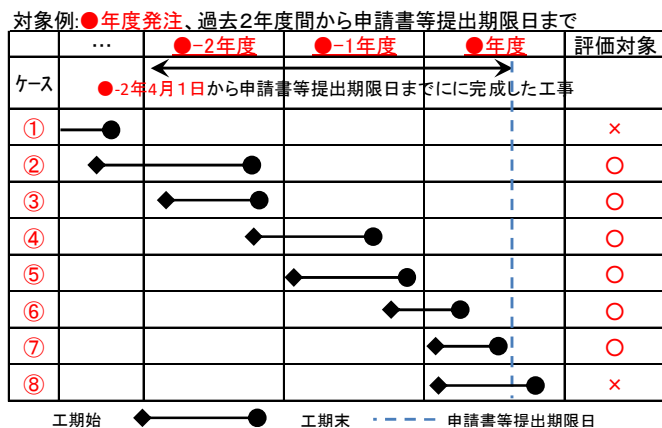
対象例:●年度発注、過去2年度間から申請書等提出期限日まで

|  | … | ●−2年度 | ●−1年度 | ●年度 | 評価対象 |
|---|---|---|---|---|---|
| ケース | ●-2年4月１日から申請書等提出期限日までにに完成した工事 |  |  |  |  |
| ① |  |  |  |  | × |
| ② |  |  |  |  | ○ |
| ③ |  |  |  |  | ○ |
| ④ |  |  |  |  | ○ |
| ⑤ |  |  |  |  | ○ |
| ⑥ |  |  |  |  | ○ |
| ⑦ |  |  |  |  | ○ |
| ⑧ |  |  |  |  | × |

工期始　工期末　申請書等提出期限日